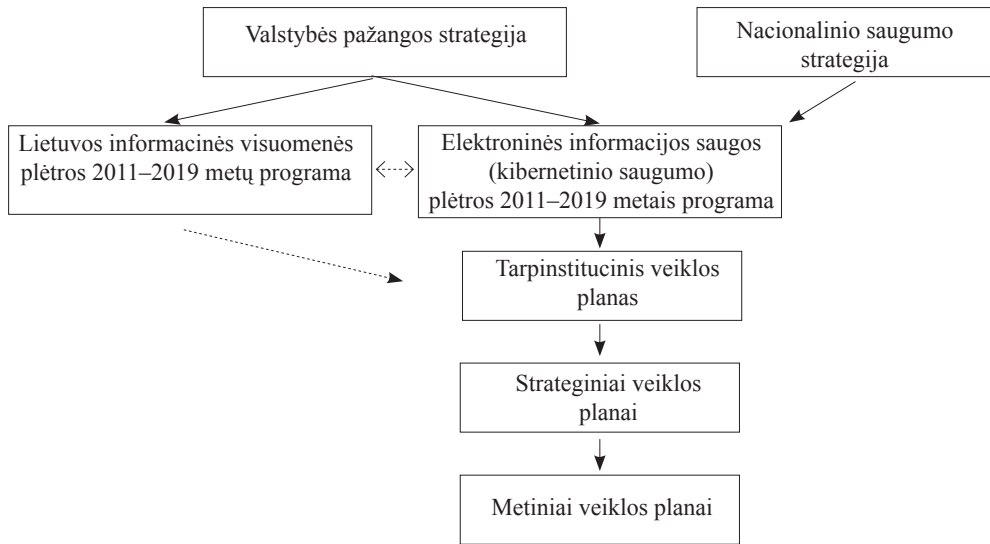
Valstybės pažangos strategija

Nacionalinio saugumo strategija

Lietuvos informacinės visuomenės plėtros 2011–2019 metų programa

Elektroninės informacijos saugos (kibernetinio saugumo) plėtros 2011–2019 metais programa

Tarpinstitucinis veiklos planas

Strateginiai veiklos planai

Metiniai veiklos planai